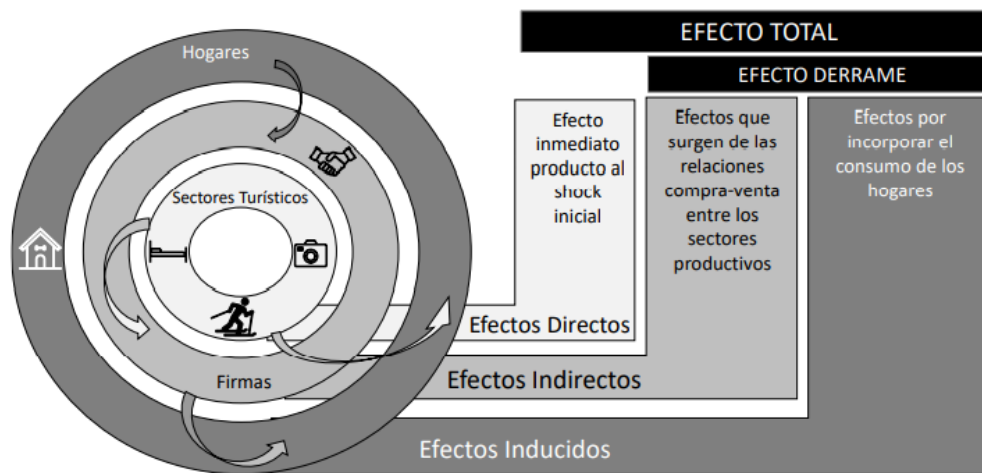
EFECTO TOTAL

EFECTO DERRAME

Hogares

Sectores Turísticos

Firmas

Efecto inmediato producto al shock inicial

Efectos que surgen de las relaciones compra-venta entre los sectores productivos

Efectos por incorporar el consumo de los hogares

Efectos Directos

Efectos Indirectos

Efectos Inducidos